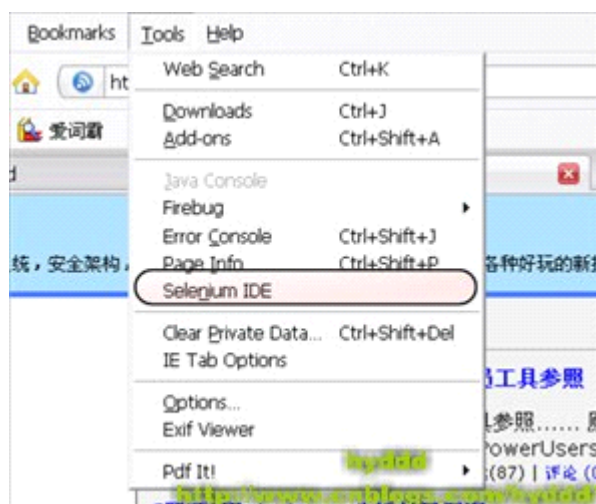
Bookmarks Tools Help

ht

爱词霸

d

统，安全架构，

各种好玩的新

Web Search Ctrl+K

Downloads Ctrl+J

Add-ons Ctrl+Shift+A

Java Console

Firebug

Error Console Ctrl+Shift+J

Page Info Ctrl+Shift+P

Selenium IDE

Clear Private Data... Ctrl+Shift+Del

IE Tab Options

Options...

Exif Viewer

Pdf It!

工具参照

具参照......

PowerUsers

(87) | 评论 (

hyddd

http://www.cnblogs.com/hyddd